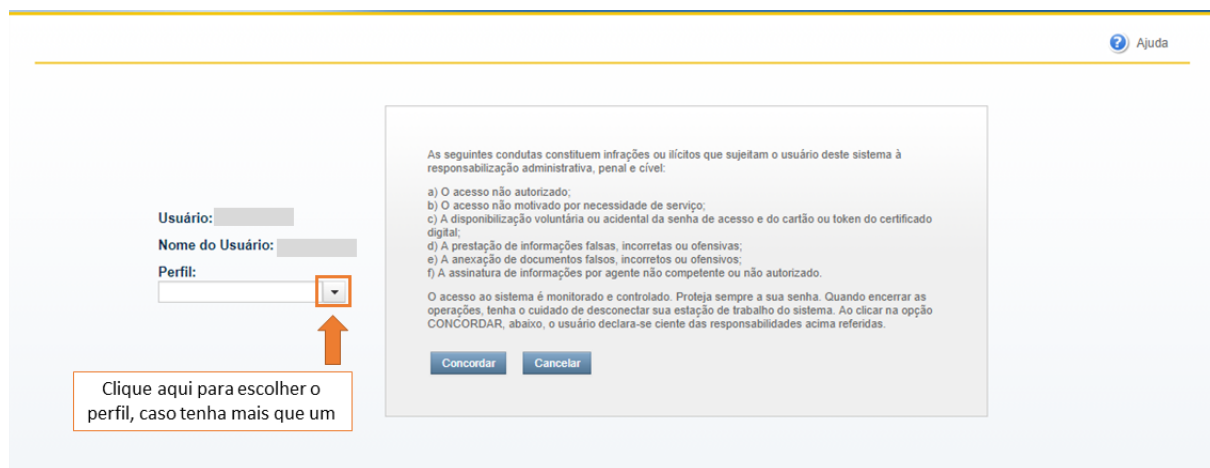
Ajuda

Usuário:

Nome do Usuário:

Perfil:

Clique aqui para escolher o perfil, caso tenha mais que um

As seguintes condutas constituem infrações ou ilícitos que sujeitam o usuário deste sistema à responsabilização administrativa, penal e cível:

a) O acesso não autorizado;
b) O acesso não motivado por necessidade de serviço;
c) A disponibilização voluntária ou acidental da senha de acesso e do cartão ou token do certificado digital;
d) A prestação de informações falsas, incorretas ou ofensivas;
e) A anexação de documentos falsos, incorretos ou ofensivos;
f) A assinatura de informações por agente não competente ou não autorizado.

O acesso ao sistema é monitorado e controlado. Proteja sempre a sua senha. Quando encerrar as operações, tenha o cuidado de desconectar sua estação de trabalho do sistema. Ao clicar na opção CONCORDAR, abaixo, o usuário declara-se ciente das responsabilidades acima referidas.

Concordar

Cancelar